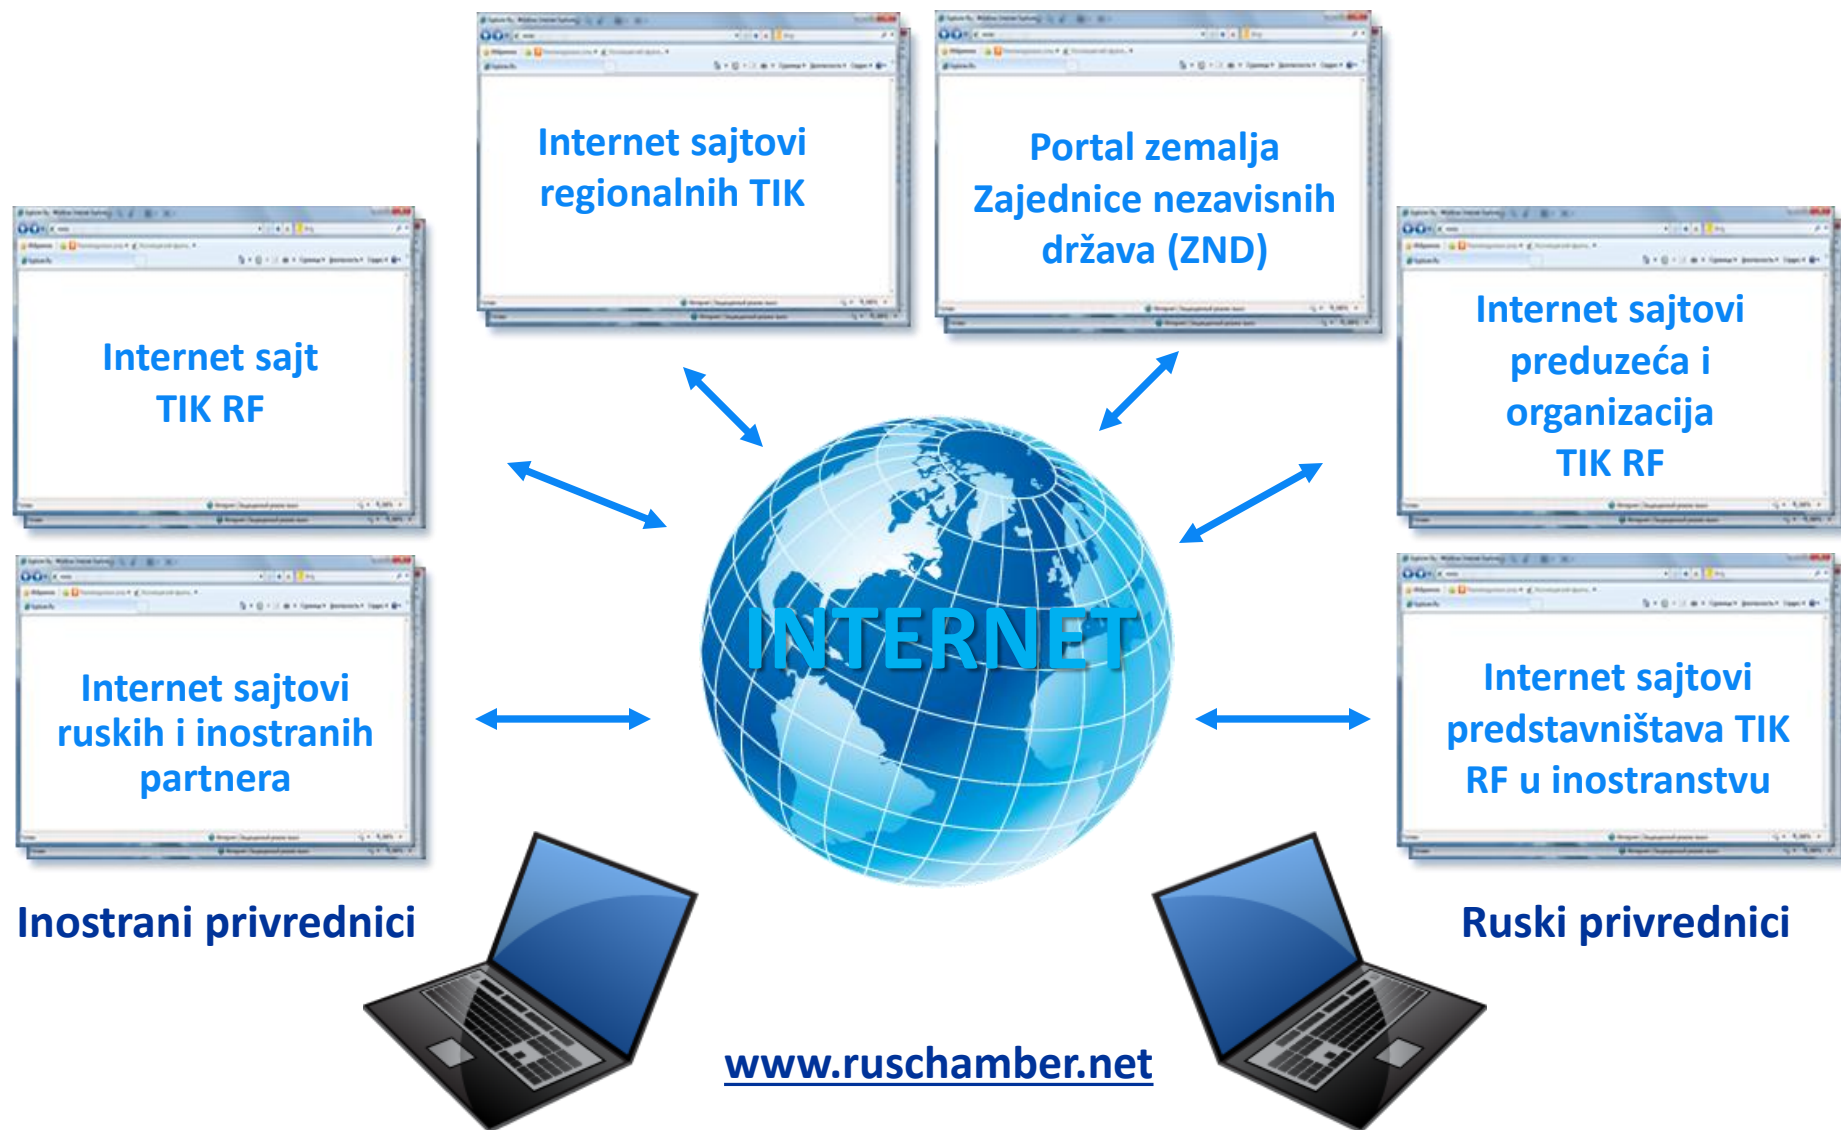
Internet sajtovi regionalnih TIK

Portal zemalja Zajednice nezavisnih država (ZND)

Internet sajt TIK RF

Internet sajtovi preduzeća i organizacija TIK RF

INTERNET

Internet sajtovi ruskih i inostranih partnera

Internet sajtovi predstavništava TIK RF u inostranstvu

Inostrani privrednici

Ruski privrednici

www.ruschamber.net